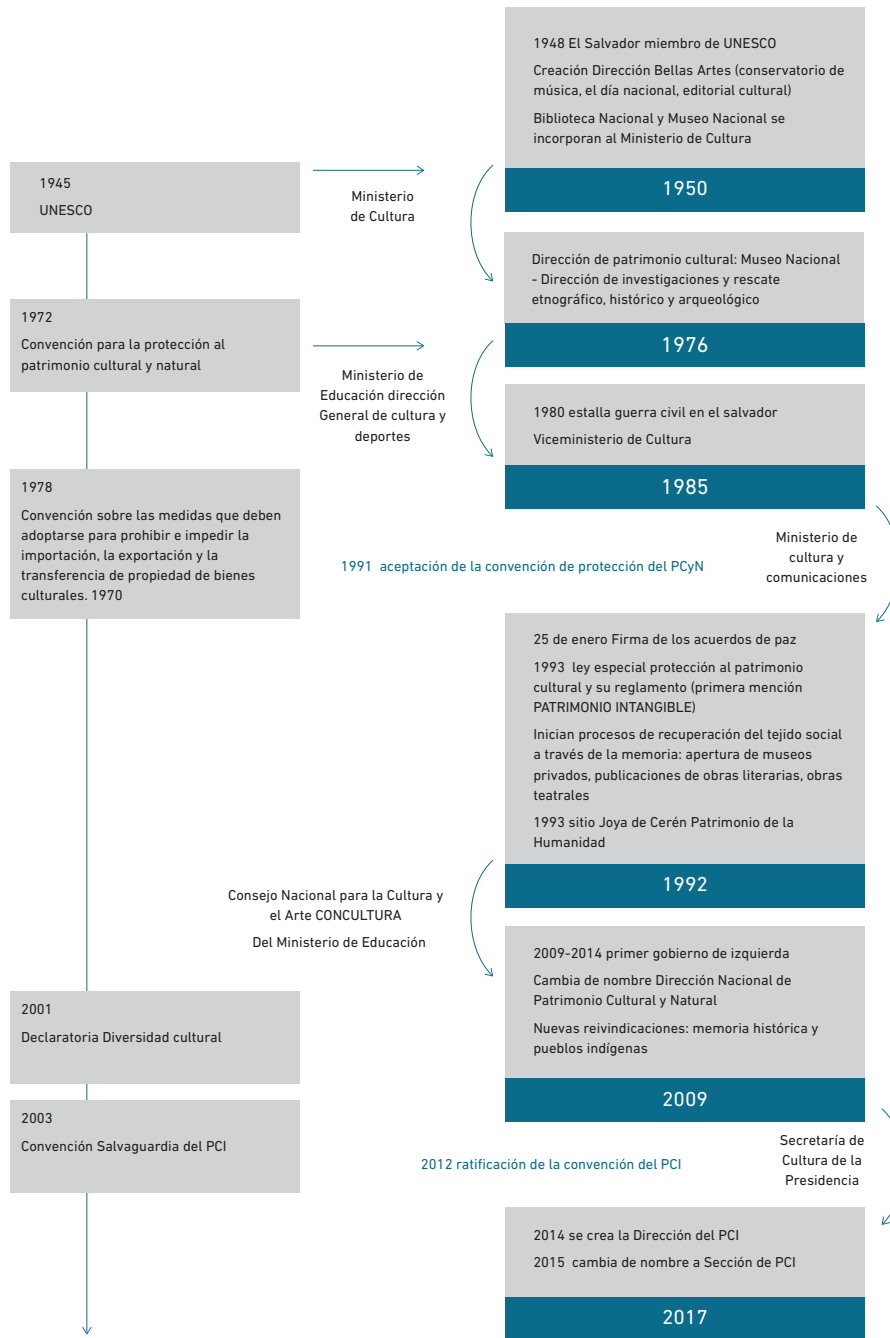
1948 El Salvador miembro de UNESCO

Creación Dirección Bellas Artes (conservatorio de música, el día nacional, editorial cultural)

Biblioteca Nacional y Museo Nacional se incorporan al Ministerio de Cultura

1945

UNESCO

Ministerio de Cultura

1950

Dirección de patrimonio cultural: Museo Nacional - Dirección de investigaciones y rescate etnográfico, histórico y arqueológico

1972

Convención para la protección al patrimonio cultural y natural

1976

Ministerio de Educación dirección General de cultura y deportes

1980 estalla guerra civil en el salvador

Viceministerio de Cultura

1978

Convención sobre las medidas que deben adoptarse para prohibir e impedir la importación, la exportación y la transferencia de propiedad de bienes culturales. 1970

1985

Ministerio de cultura y comunicaciones

1991 aceptación de la convención de protección del PCyN

25 de enero Firma de los acuerdos de paz

1993 ley especial protección al patrimonio cultural y su reglamento (primera mención PATRIMONIO INTANGIBLE)

Inician procesos de recuperación del tejido social a través de la memoria: apertura de museos privados, publicaciones de obras literarias, obras teatrales

1993 sitio Joya de Cerén Patrimonio de la Humanidad

Consejo Nacional para la Cultura y el Arte CONCULTURA

Del Ministerio de Educación

1992

2009-2014 primer gobierno de izquierda

Cambia de nombre Dirección Nacional de Patrimonio Cultural y Natural

Nuevas reivindicaciones: memoria histórica y pueblos indígenas

2001

Declaratoria Diversidad cultural

2009

2003

Convención Salvaguardia del PCI

Secretaría de Cultura de la Presidencia

2012 ratificación de la convención del PCI

2014 se crea la Dirección del PCI

2015 cambia de nombre a Sección de PCI

2017